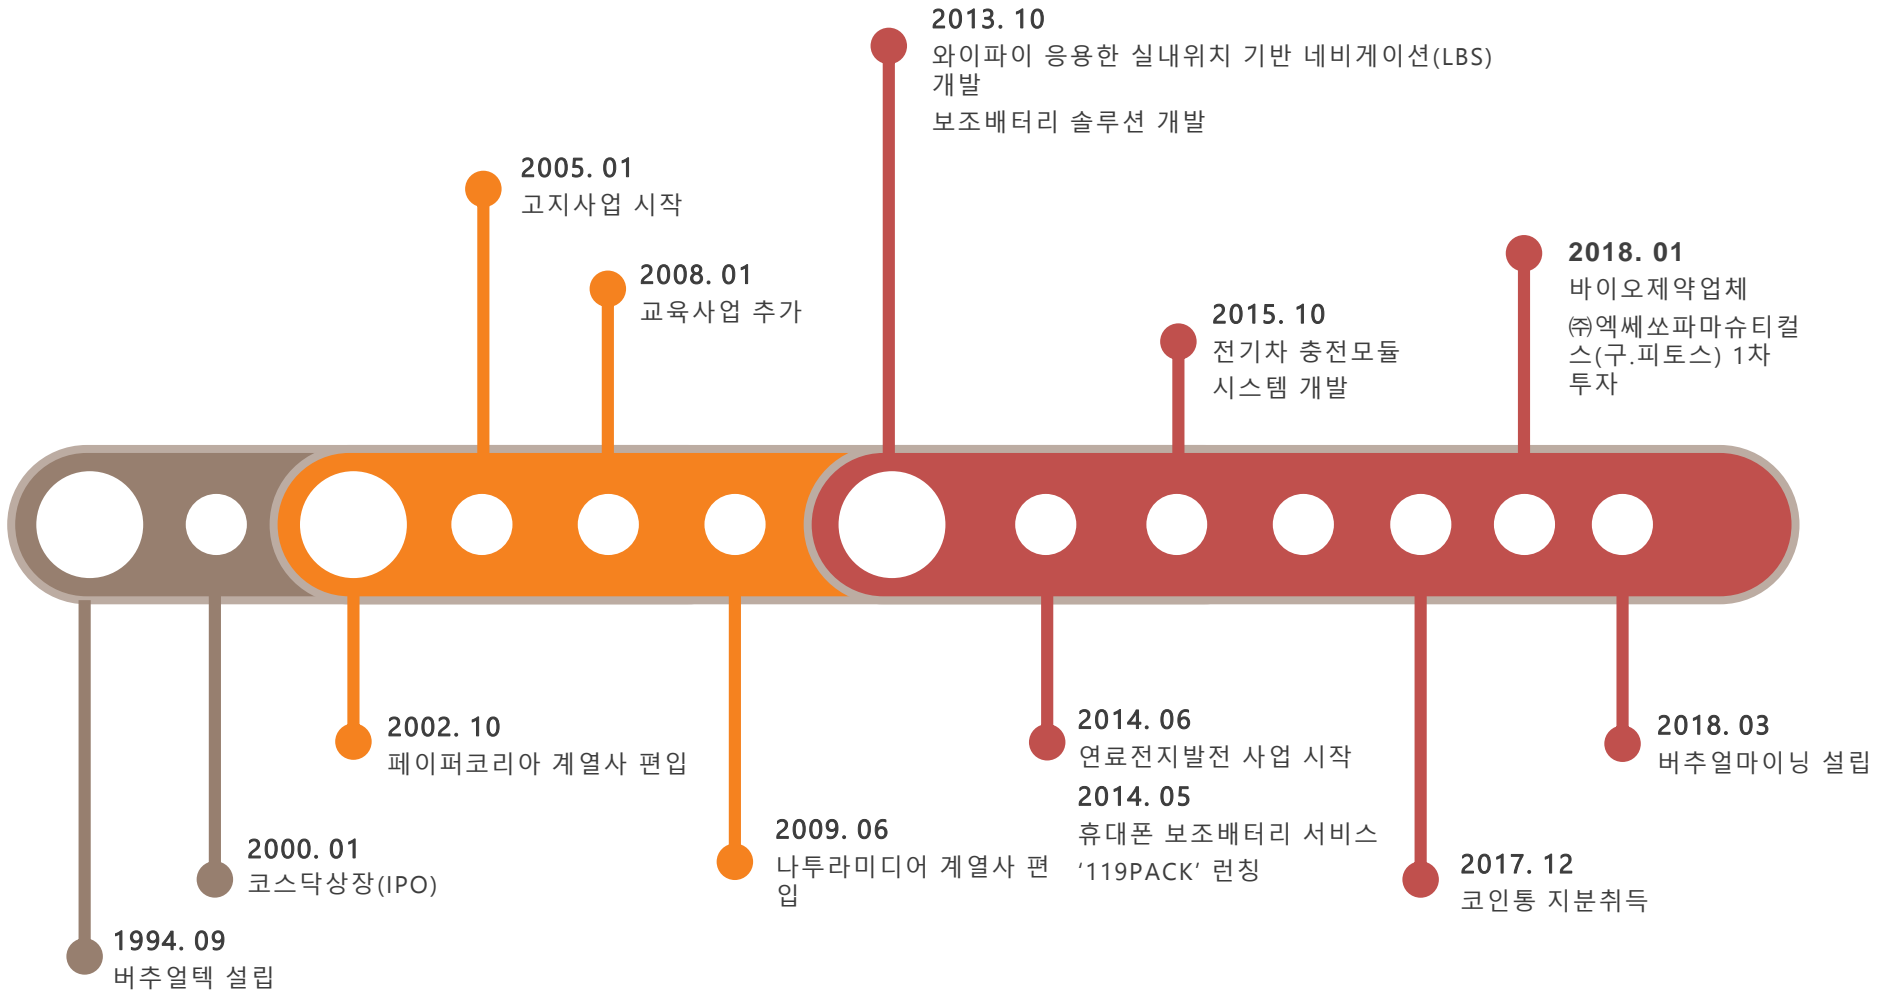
2013. 10
와이파이 응용한 실내위치 기반 네비게이션(LBS) 개발
보조배터리 솔루션 개발

2005. 01
고지사업 시작

2008. 01
교육사업 추가

2018. 01
바이오제약업체
㈜엑쎄쏘파마슈티컬스(구.피토스) 1차 투자

2015. 10
전기차 충전모듈 시스템 개발

2002. 10
페이퍼코리아 계열사 편입

2014. 06
연료전지발전 사업 시작

2018. 03
버추얼마이닝 설립

2014. 05
휴대폰 보조배터리 서비스 ‘119PACK’ 런칭

2009. 06
나투라미디어 계열사 편입

2017. 12
코인통 지분취득

2000. 01
코스닥상장(IPO)

1994. 09
버추얼텍 설립